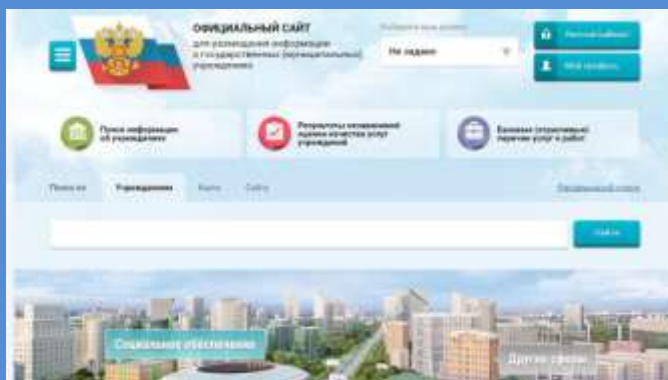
ОФИЦИАЛЬНЫЙ САЙТ
для размещения информации о государственных (муниципальных) учреждениях

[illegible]
Не задано

Личный кабинет
Мой профиль

Поиск информации об учреждениях

Результаты независимой оценки качества услуг учреждений

Базовый (отраслевой) перечень услуг и работ

Поиск по
Учреждения
Карта
Сайты

Расширенный поиск

Найти

Социальное обеспечение

Другие сферы